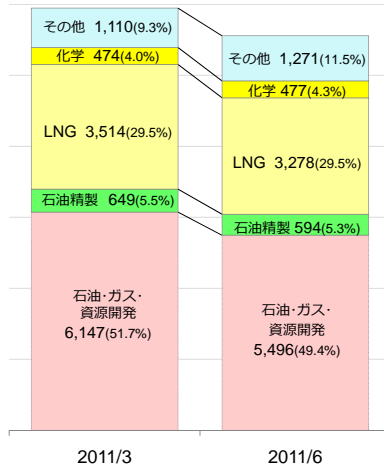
その他 1,110(9.3%)
化学 474(4.0%)
LNG 3,514(29.5%)
石油精製 649(5.5%)
石油･ガス･資源開発 6,147(51.7%)

その他 1,271(11.5%)
化学 477(4.3%)
LNG 3,278(29.5%)
石油精製 594(5.3%)
石油･ガス･資源開発 5,496(49.4%)

2011/3
2011/6